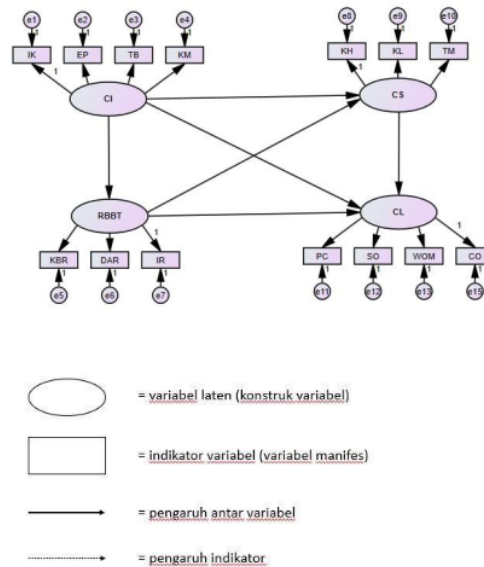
e1
1
e2
1
e3
1
e4
1
IK
EP
TB
KM
1
CI

e8
1
e9
1
e10
1
KH
KL
TM
1
CS

RBBT
1
KBR
DAR
IR
1
1
1
e5
e6
e7

CL
1
PC
SO
WOM
CO
1
1
1
1
e11
e12
e13
e15

= variabel laten (konstruk variabel)

= indikator variabel (variabel manifes)

= pengaruh antar variabel

= pengaruh indikator